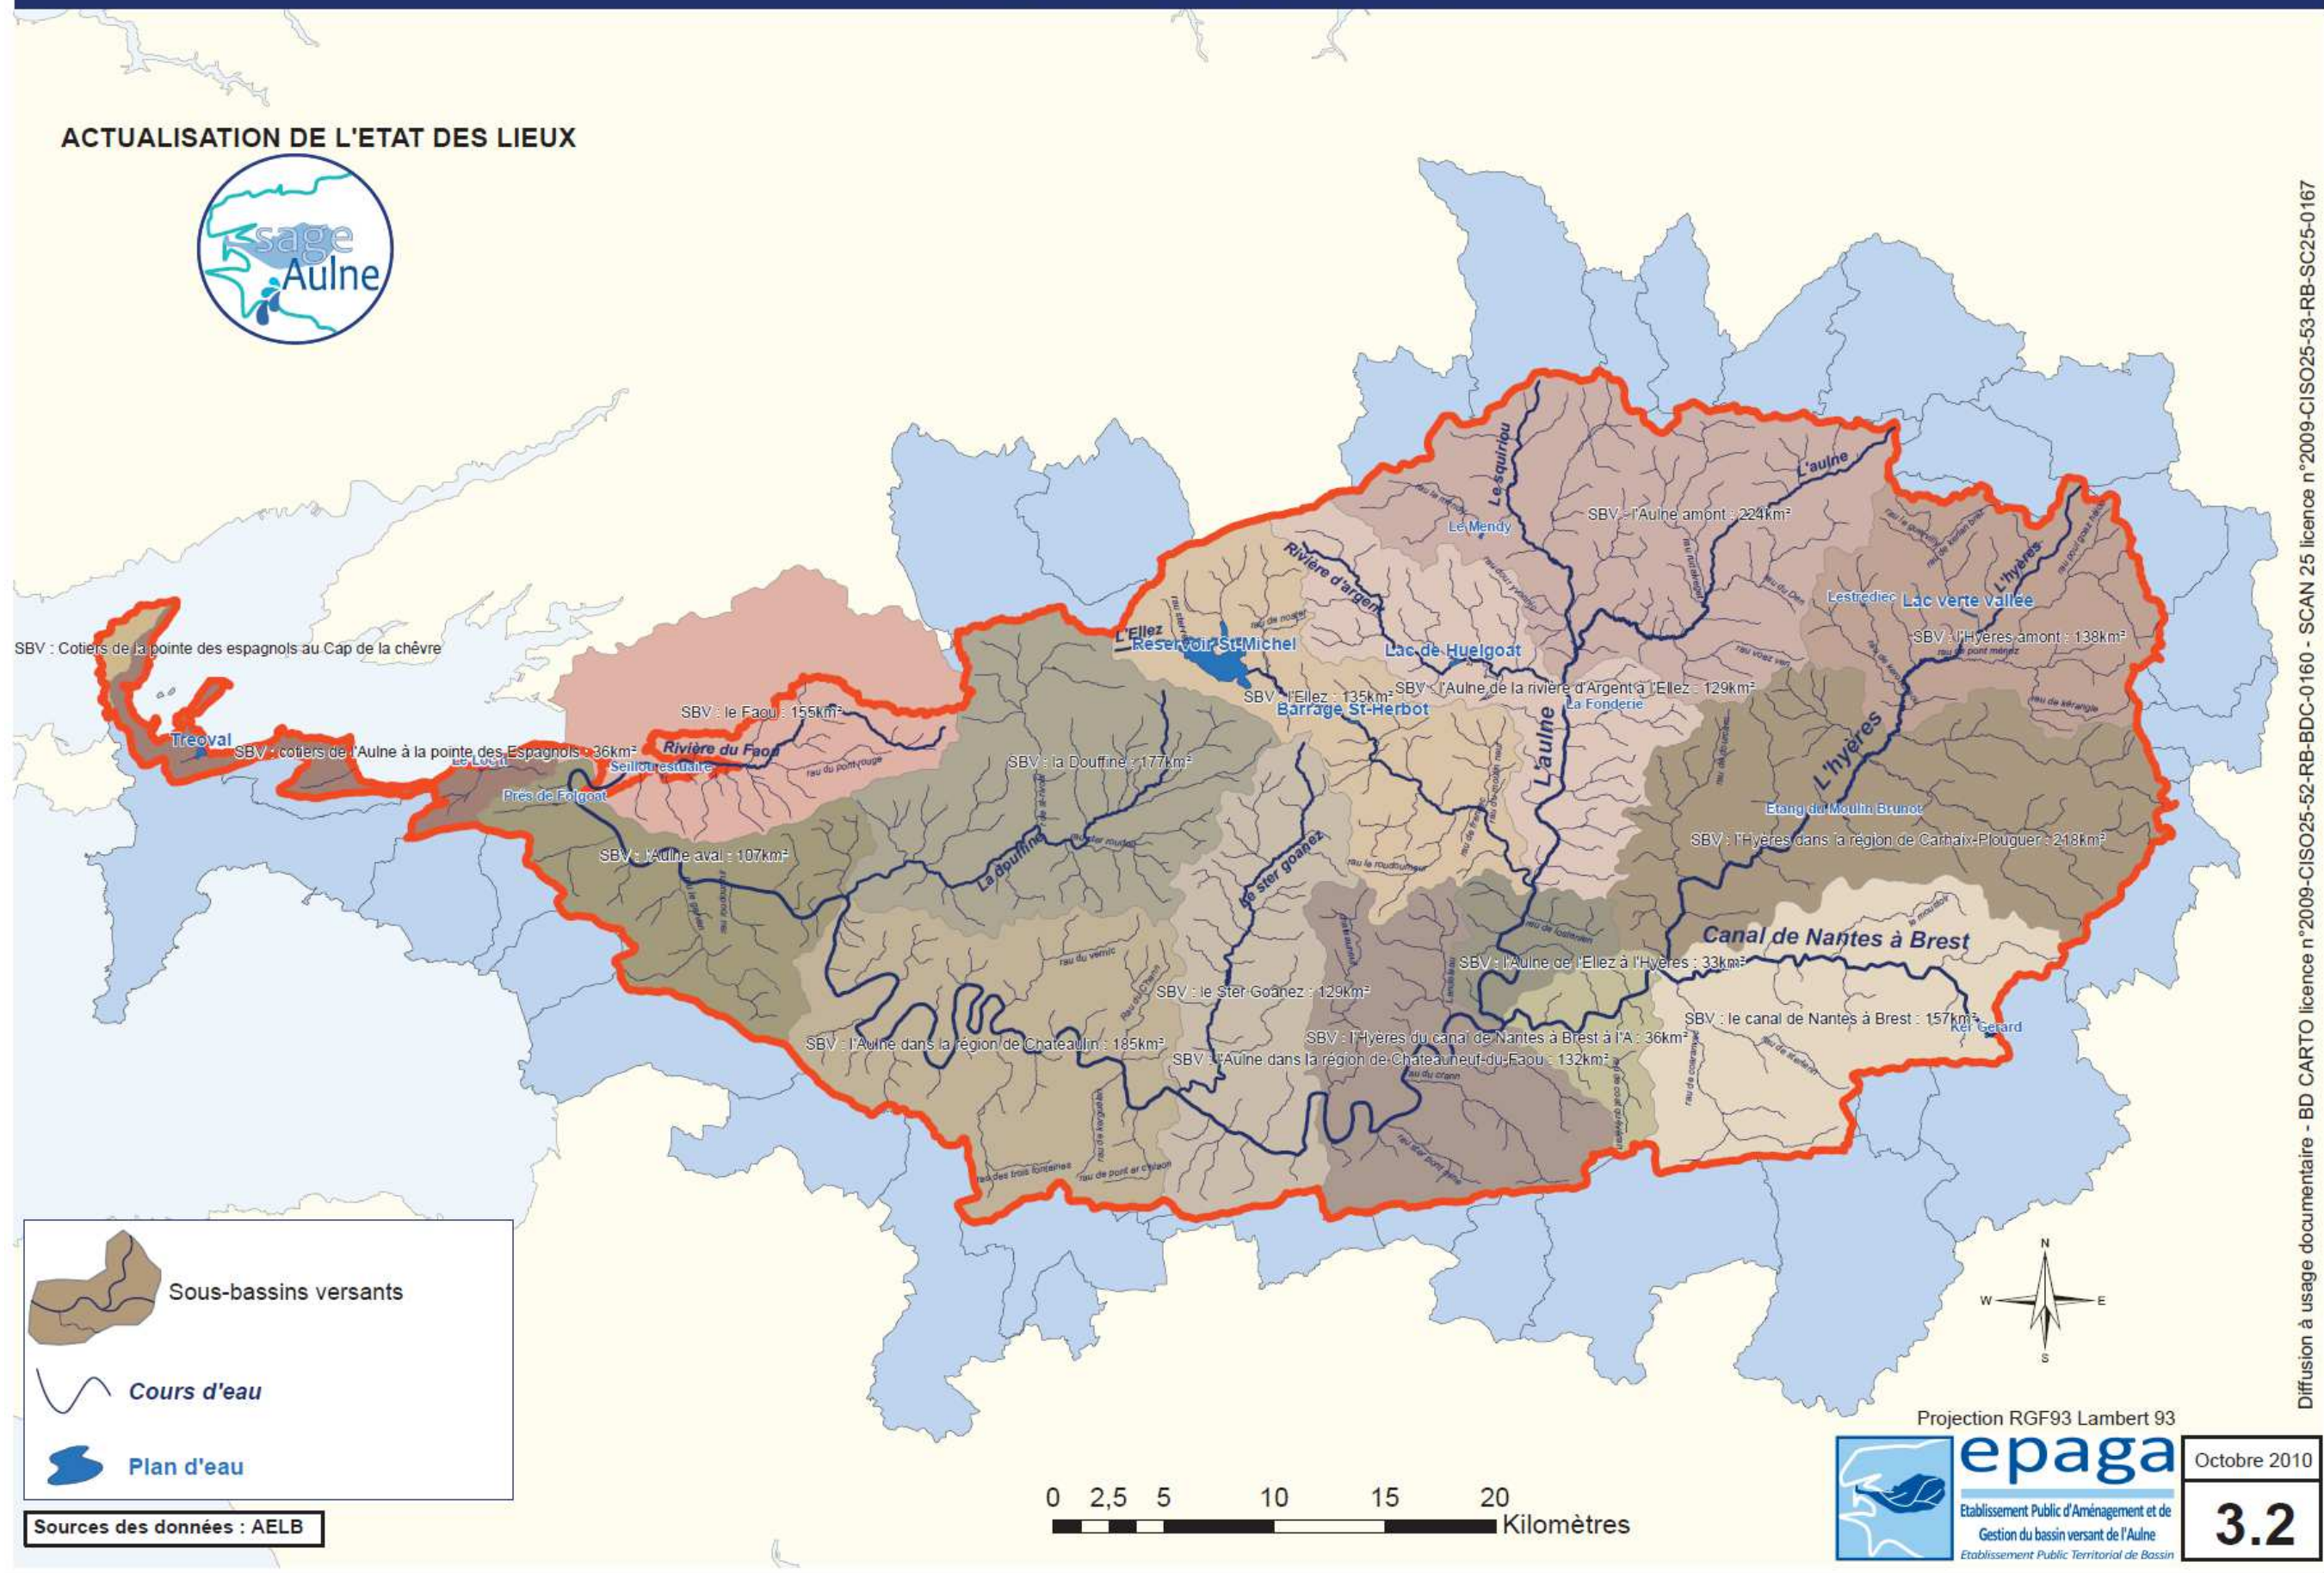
ACTUALISATION DE L'ETAT DES LIEUX

sage Aulne

SBV : Cotiers de la pointe des espagnols au Cap de la chêvre

Treoval

SBV : cotiers de l'Aulne à la pointe des Espagnols : 36km²

Le Loc'h

Prés de Folgoat

Seillou estuaire

Rivière du Faou

SBV : le Faou : 155km²

rau du pont rouge

SBV : l'Aulne aval : 107km²

SBV : la Douffine : 177km²

La douffine

L'Ellez

Reservoir St-Michel

Rivière d'argent

Le squiriou

Le Mendy

SBV : l'Aulne amont : 224km²

L'aulne

Lestrediec

Lac verte Vallée

L'hyères

SBV : l'Hyères amont : 138km²

Lac de Huelgoat

SBV : l'Ellez : 135km²

SBV : l'Aulne de la rivière d'Argent à l'Ellez : 129km²

Barrage St-Herbot

La Fonderie

L'aulne

L'hyères

Etang du Moulin Brunot

SBV : l'Hyères dans la région de Carhaix-Plouguer : 218km²

Le ster goanez

Canal de Nantes à Brest

SBV : l'Aulne de l'Ellez à l'Hyères : 33km²

SBV : le Ster-Goanez : 129km²

SBV : le canal de Nantes à Brest : 157km²

Ker Gérard

SBV : l'Aulne dans la région de Chateaulin : 185km²

SBV : l'Hyères du canal de Nantes à Brest à l'A : 36km²

SBV : l'Aulne dans la région de Chateauneuf-du-Faou : 132km²

rau du vernic

rau du crann

rau des trois fontaines

rau de pont ar c'hlaon

Sous-bassins versants

Cours d'eau

Plan d'eau

Sources des données : AELB

0 2,5 5 10 15 20 Kilomètres

N W E S

Projection RGF93 Lambert 93

epaga
Etablissement Public d'Aménagement et de Gestion du bassin versant de l'Aulne
Etablissement Public Territorial de Bassin

Octobre 2010

3.2

Diffusion à usage documentaire - BD CARTO licence n°2009-CISO25-52-RB-BDC-0160 - SCAN 25 licence n°2009-CISO25-53-RB-SC25-0167